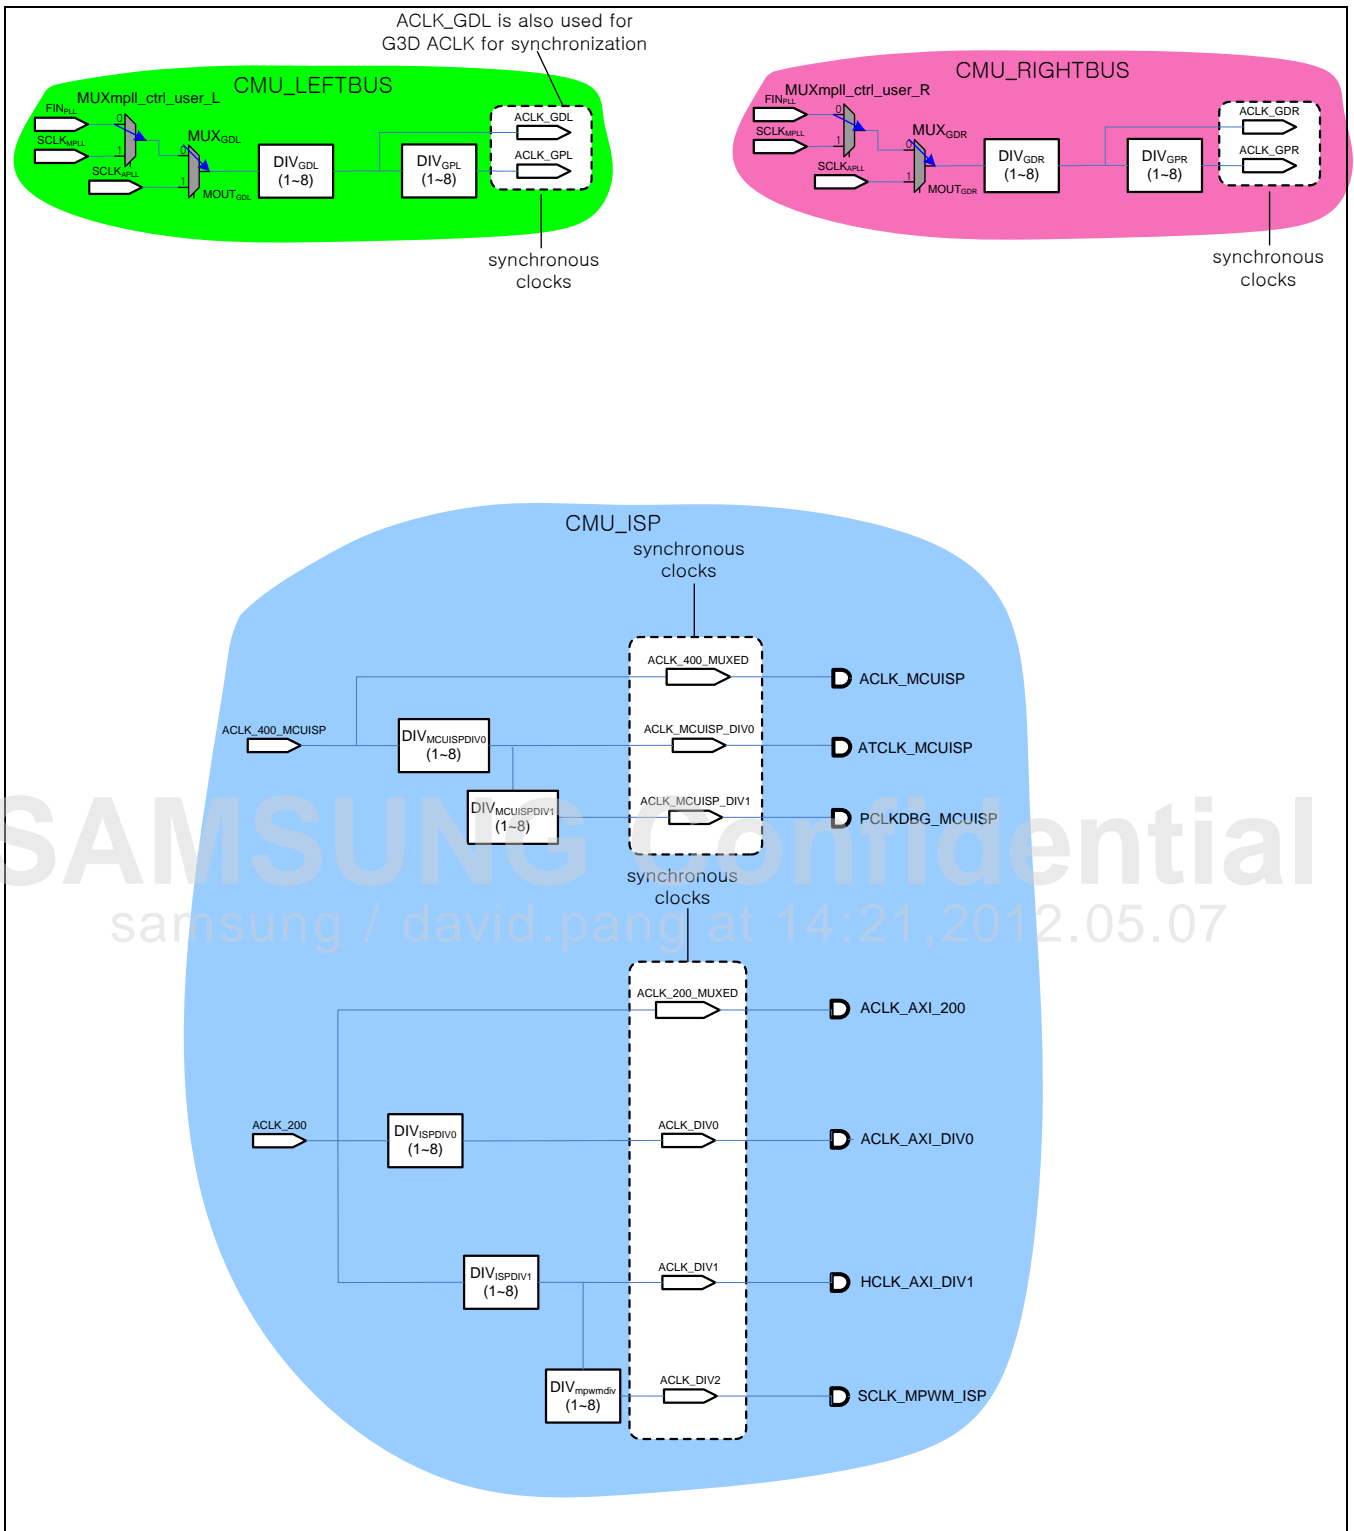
ACLK_GDL is also used for G3D ACLK for synchronization

CMU_LEFTBUS

MUXmpll_ctrl_user_L

$FIN_{PLL}$

$SCLK_{MPLL}$

$SCLK_{APLL}$

0

1

$MUX_{GDL}$

0

1

$MOUT_{GDL}$

$DIV_{GDL}$ (1~8)

$DIV_{GPL}$ (1~8)

ACLK_GDL

ACLK_GPL

synchronous clocks

CMU_RIGHTBUS

MUXmpll_ctrl_user_R

$FIN_{PLL}$

$SCLK_{MPLL}$

$SCLK_{APLL}$

0

1

$MUX_{GDR}$

0

1

$MOUT_{GDR}$

$DIV_{GDR}$ (1~8)

$DIV_{GPR}$ (1~8)

ACLK_GDR

ACLK_GPR

synchronous clocks

CMU_ISP

synchronous clocks

ACLK_400_MUXED

ACLK_MCUISP

ACLK_400_MCUISP

$DIV_{MCUISPDIV0}$ (1~8)

ACLK_MCUISP_DIV0

ATCLK_MCUISP

$DIV_{MCUISPDIV1}$ (1~8)

ACLK_MCUISP_DIV1

PCLKDBG_MCUISP

SAMSUNG Confidential

samsung / david.pang at 14:21,2012.05.07

synchronous clocks

ACLK_200_MUXED

ACLK_AXI_200

ACLK_200

$DIV_{ISPDIV0}$ (1~8)

ACLK_DIV0

ACLK_AXI_DIV0

$DIV_{ISPDIV1}$ (1~8)

ACLK_DIV1

HCLK_AXI_DIV1

$DIV_{mpwmdiv}$ (1~8)

ACLK_DIV2

SCLK_MPWM_ISP